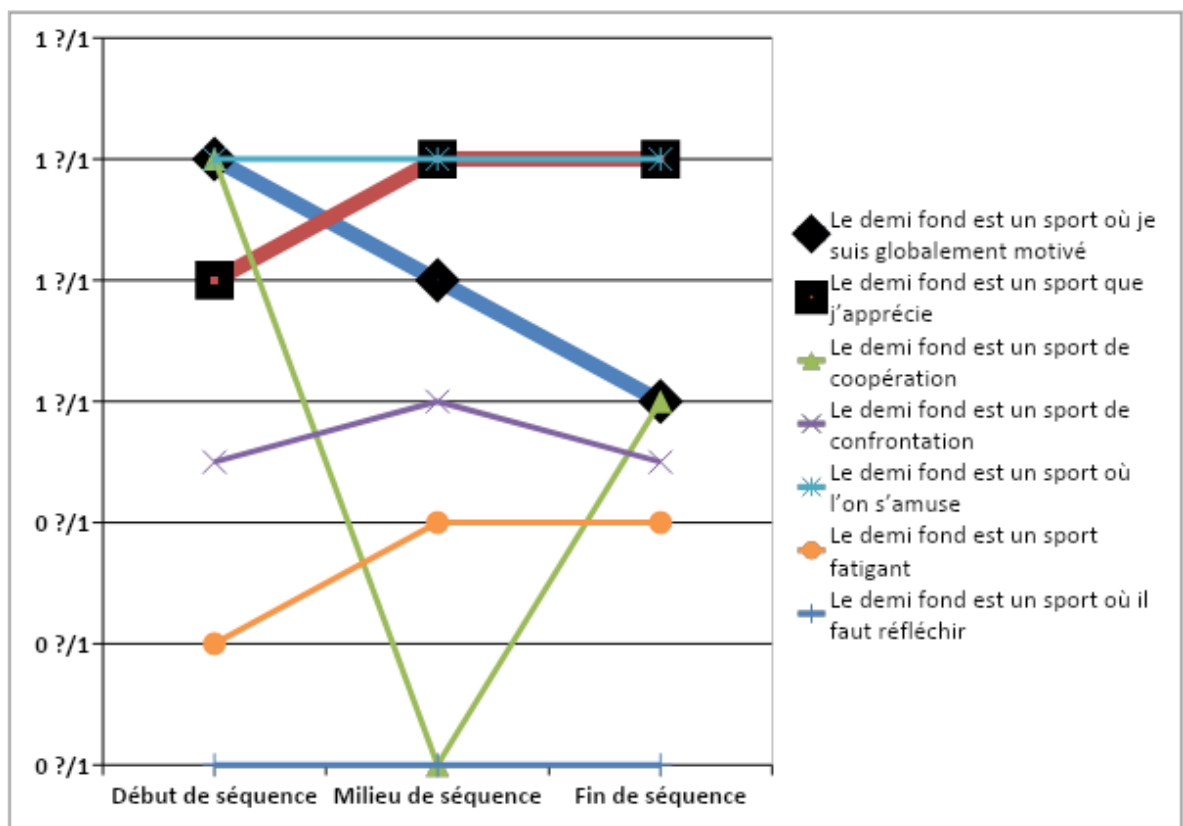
1 ?/1
1 ?/1
1 ?/1
1 ?/1
0 ?/1
0 ?/1
0 ?/1

Début de séquence
Milieu de séquence
Fin de séquence

Le demi fond est un sport où je suis globalement motivé
Le demi fond est un sport que j'apprécie
Le demi fond est un sport de coopération
Le demi fond est un sport de confrontation
Le demi fond est un sport où l'on s'amuse
Le demi fond est un sport fatigant
Le demi fond est un sport où il faut réfléchir